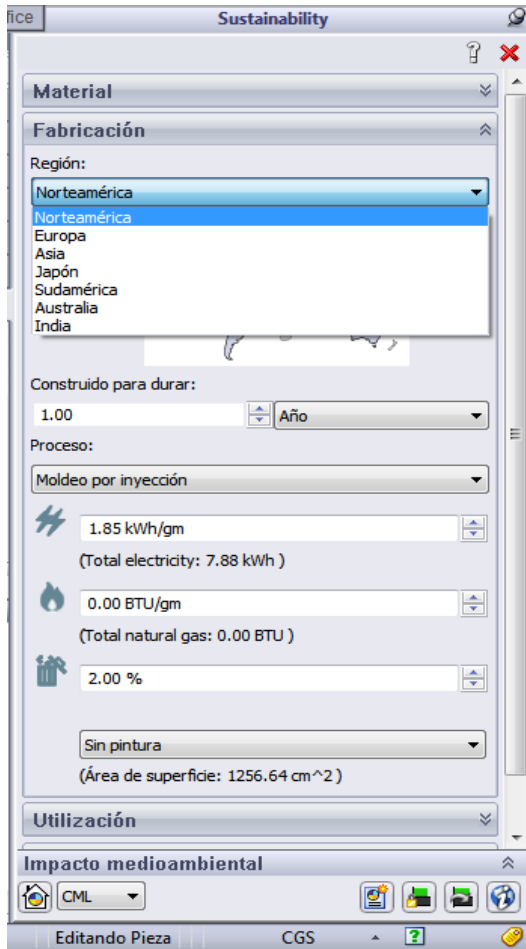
fice

Sustainability

Material

Fabricación

Región:

Norteamérica

Norteamérica
Europa
Asia
Japón
Sudamérica
Australia
India

Construido para durar:

1.00

Año

Proceso:

Moldeo por inyección

1.85 kWh/gm

(Total electricity: 7.88 kWh )

0.00 BTU/gm

(Total natural gas: 0.00 BTU )

2.00 %

Sin pintura

(Área de superficie: 1256.64 cm^2 )

Utilización

Impacto medioambiental

CML

Editando Pieza

CGS